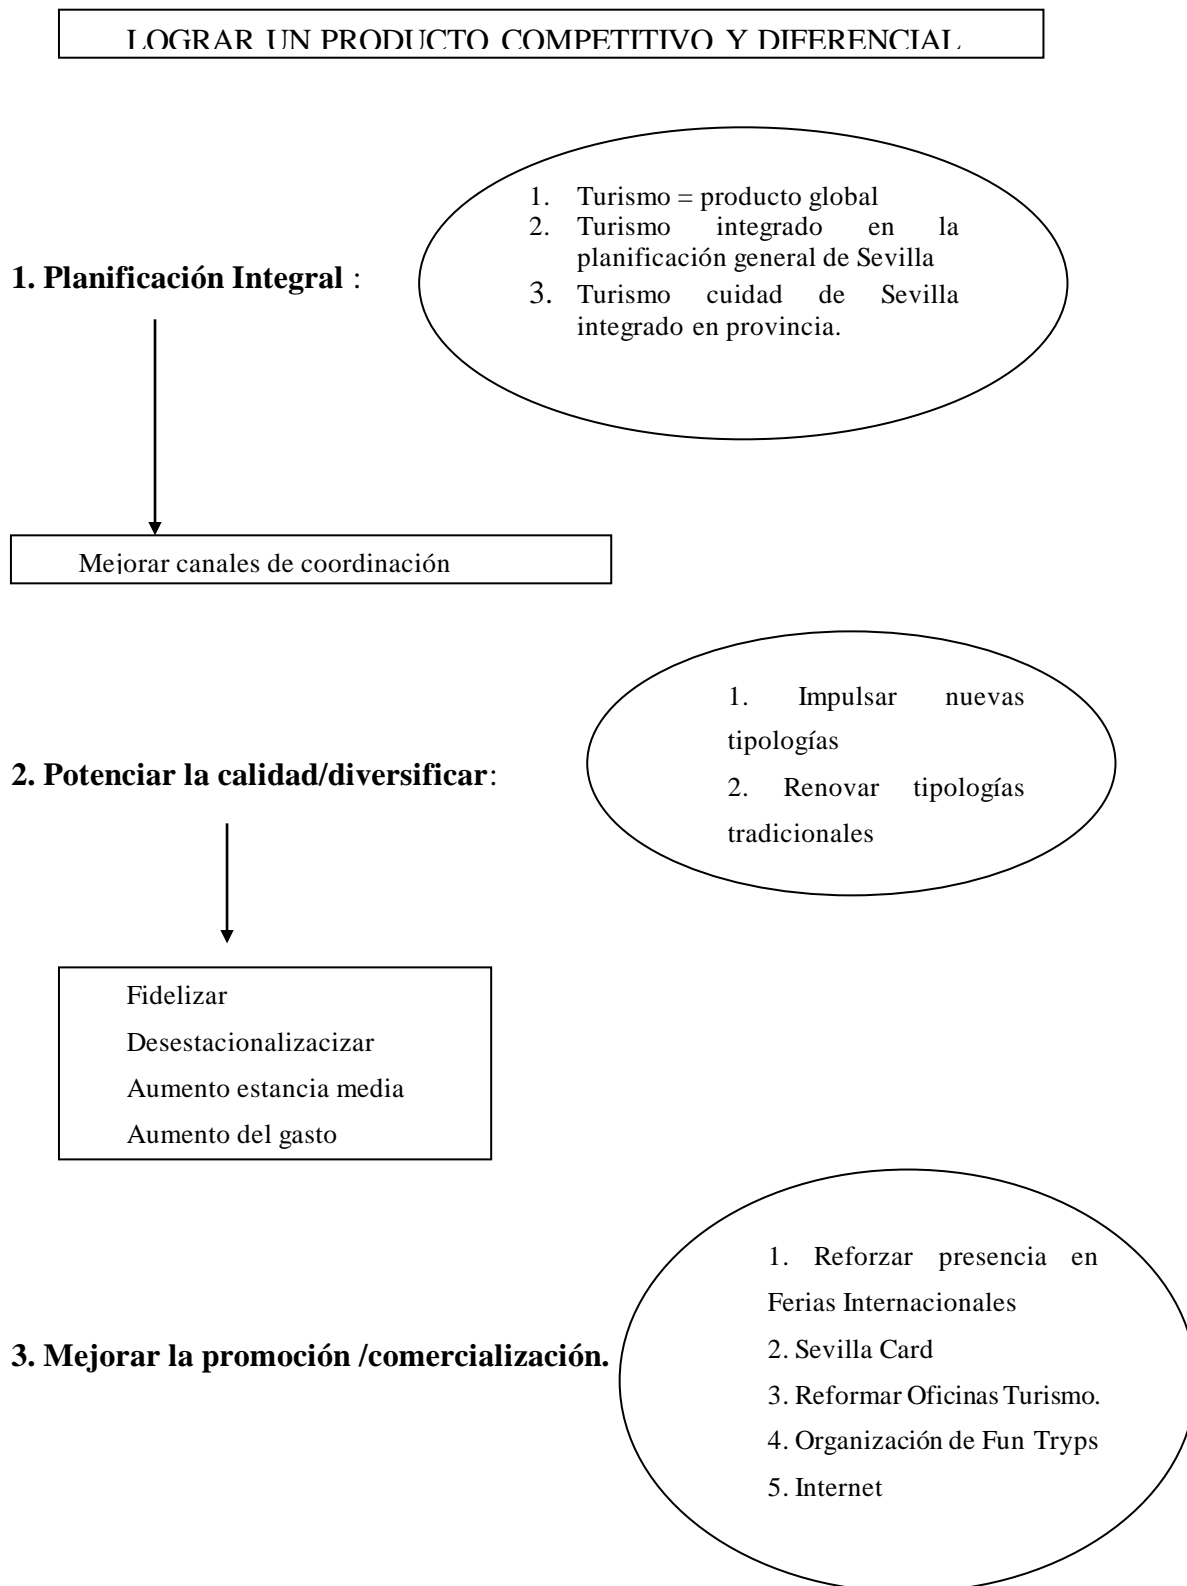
LOGRAR UN PRODUCTO COMPETITIVO Y DIFERENCIAL

1. Turismo = producto global
2. Turismo integrado en la planificación general de Sevilla
3. Turismo cuidad de Sevilla integrado en provincia.

**1. Planificación Integral** :

Mejorar canales de coordinación

1. Impulsar nuevas tipologías
2. Renovar tipologías tradicionales

**2. Potenciar la calidad/diversificar**:

Fidelizar
Desestacionalizacizar
Aumento estancia media
Aumento del gasto

1. Reforzar presencia en Ferias Internacionales
2. Sevilla Card
3. Reformar Oficinas Turismo.
4. Organización de Fun Tryps
5. Internet

**3. Mejorar la promoción /comercialización.**